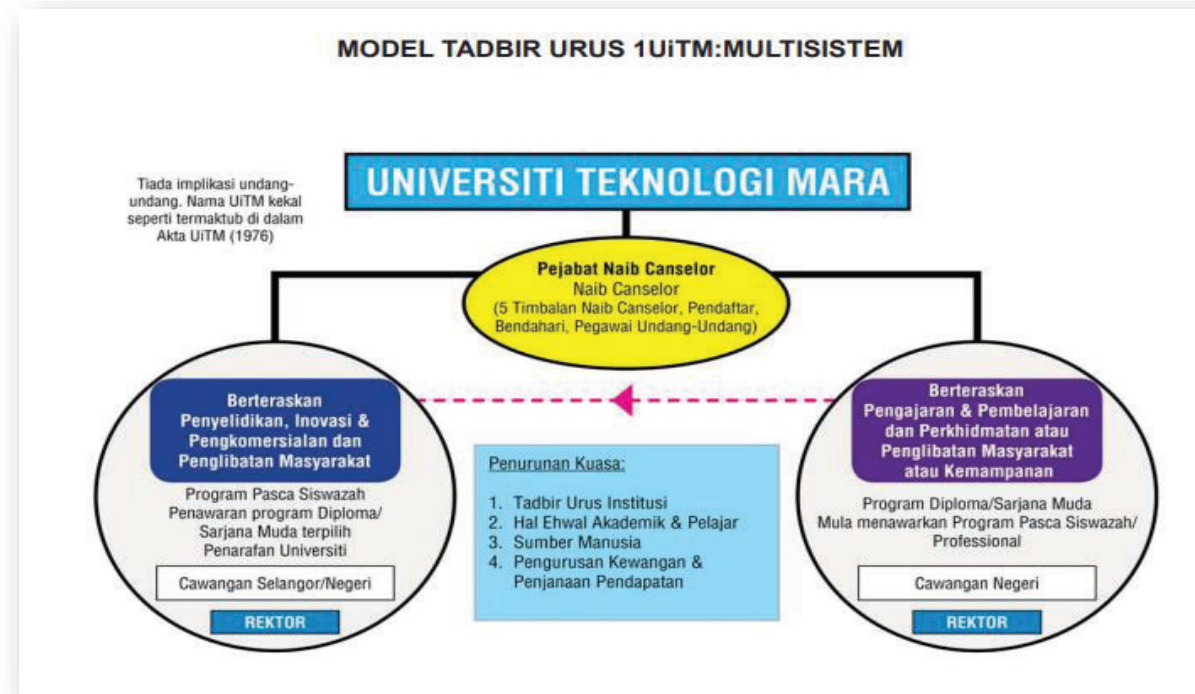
MODEL TADBIR URUS 1UiTM:MULTISISTEM

Tiada implikasi undang-undang. Nama UiTM kekal seperti termaktub di dalam Akta UiTM (1976)

UNIVERSITI TEKNOLOGI MARA

Pejabat Naib Canselor
Naib Canselor
(5 Timbalan Naib Canselor, Pendaftar, Bendahari, Pegawai Undang-Undang)

Berteraskan Penyelidikan, Inovasi & Pengkomersialan dan Penglibatan Masyarakat

Program Pasca Siswazah
Penawaran program Diploma/ Sarjana Muda terpilih
Penarafan Universiti

Cawangan Selangor/Negeri

REKTOR

Penurunan Kuasa:

1. Tadbir Urus Institusi
2. Hal Ehwal Akademik & Pelajar
3. Sumber Manusia
4. Pengurusan Kewangan & Penjanaan Pendapatan

Berteraskan Pengajaran & Pembelajaran dan Perkhidmatan atau Penglibatan Masyarakat atau Kemampanan

Program Diploma/Sarjana Muda
Mula menawarkan Program Pasca Siswazah/ Professional

Cawangan Negeri

REKTOR